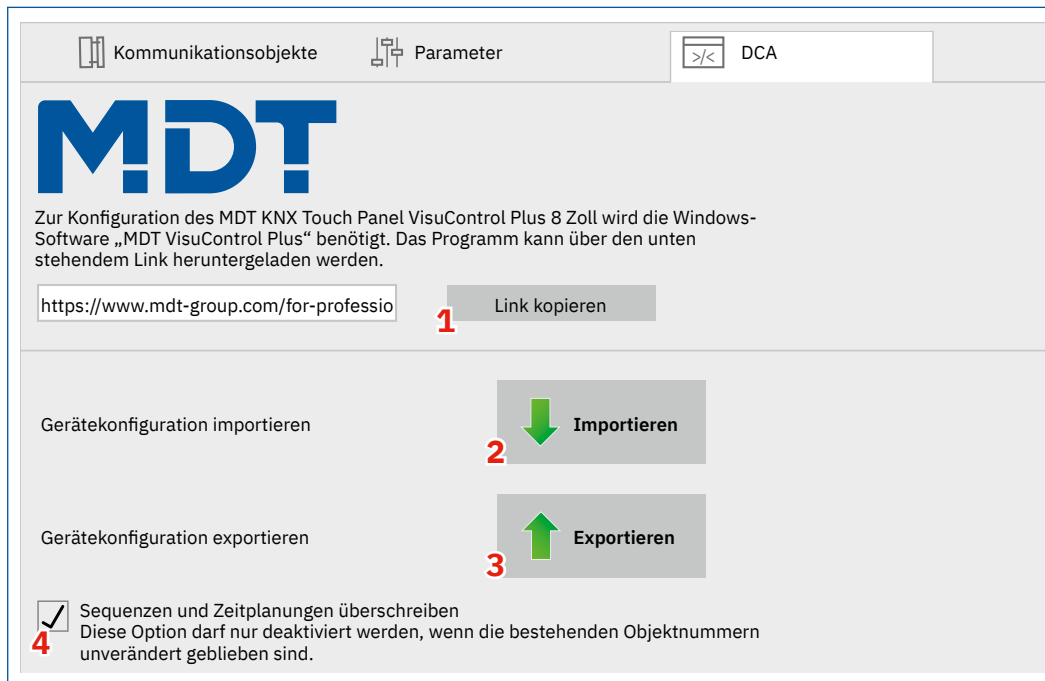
Kommunikationsobjekte Parameter >/< DCA

MDT

Zur Konfiguration des MDT KNX Touch Panel VisuControl Plus 8 Zoll wird die Windows-Software „MDT VisuControl Plus“ benötigt. Das Programm kann über den unten stehendem Link heruntergeladen werden.

https://www.mdt-group.com/for-professio

Link kopieren

1

Gerätekonfiguration importieren

Importieren

2

Gerätekonfiguration exportieren

Exportieren

3

Sequenzen und Zeitplanungen überschreiben
Diese Option darf nur deaktiviert werden, wenn die bestehenden Objektnummern unverändert geblieben sind.

4